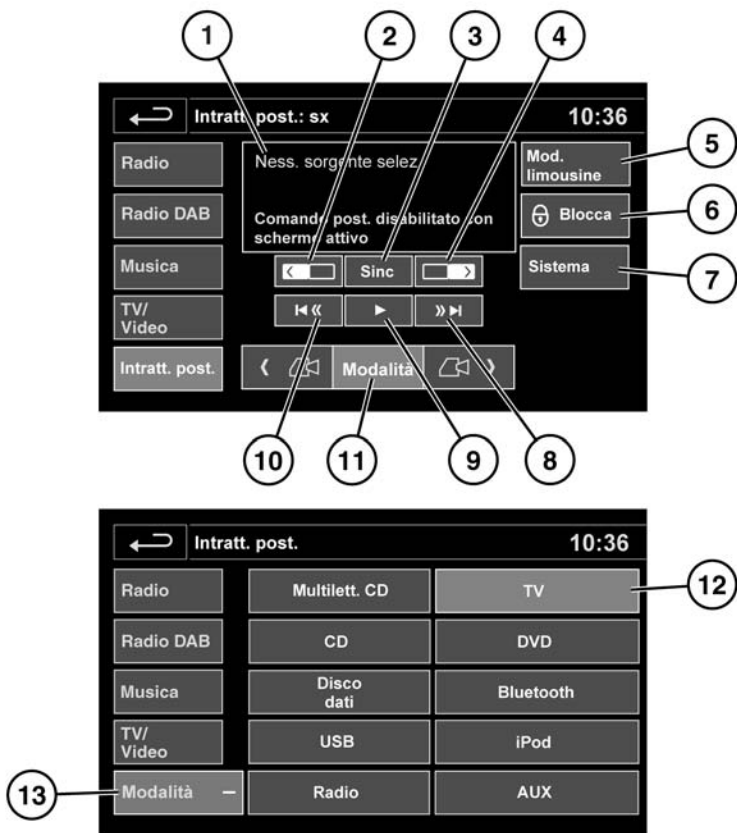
1 2 3 4

Intratt. post.: sx

10:36

Radio

Radio DAB

Musica

TV/ Video

Intratt. post.

Ness. sorgente selez.

Comando post. disabilitato con schermo attivo

Sinc

Modalità

Mod. limousine

Blocca

Sistema

5
6
7

10 11 9 8

Intratt. post.

10:36

Radio

Radio DAB

Musica

TV/ Video

Modalità –

Multilett. CD

TV

CD

DVD

Disco dati

Bluetooth

USB

iPod

Radio

AUX

12

13